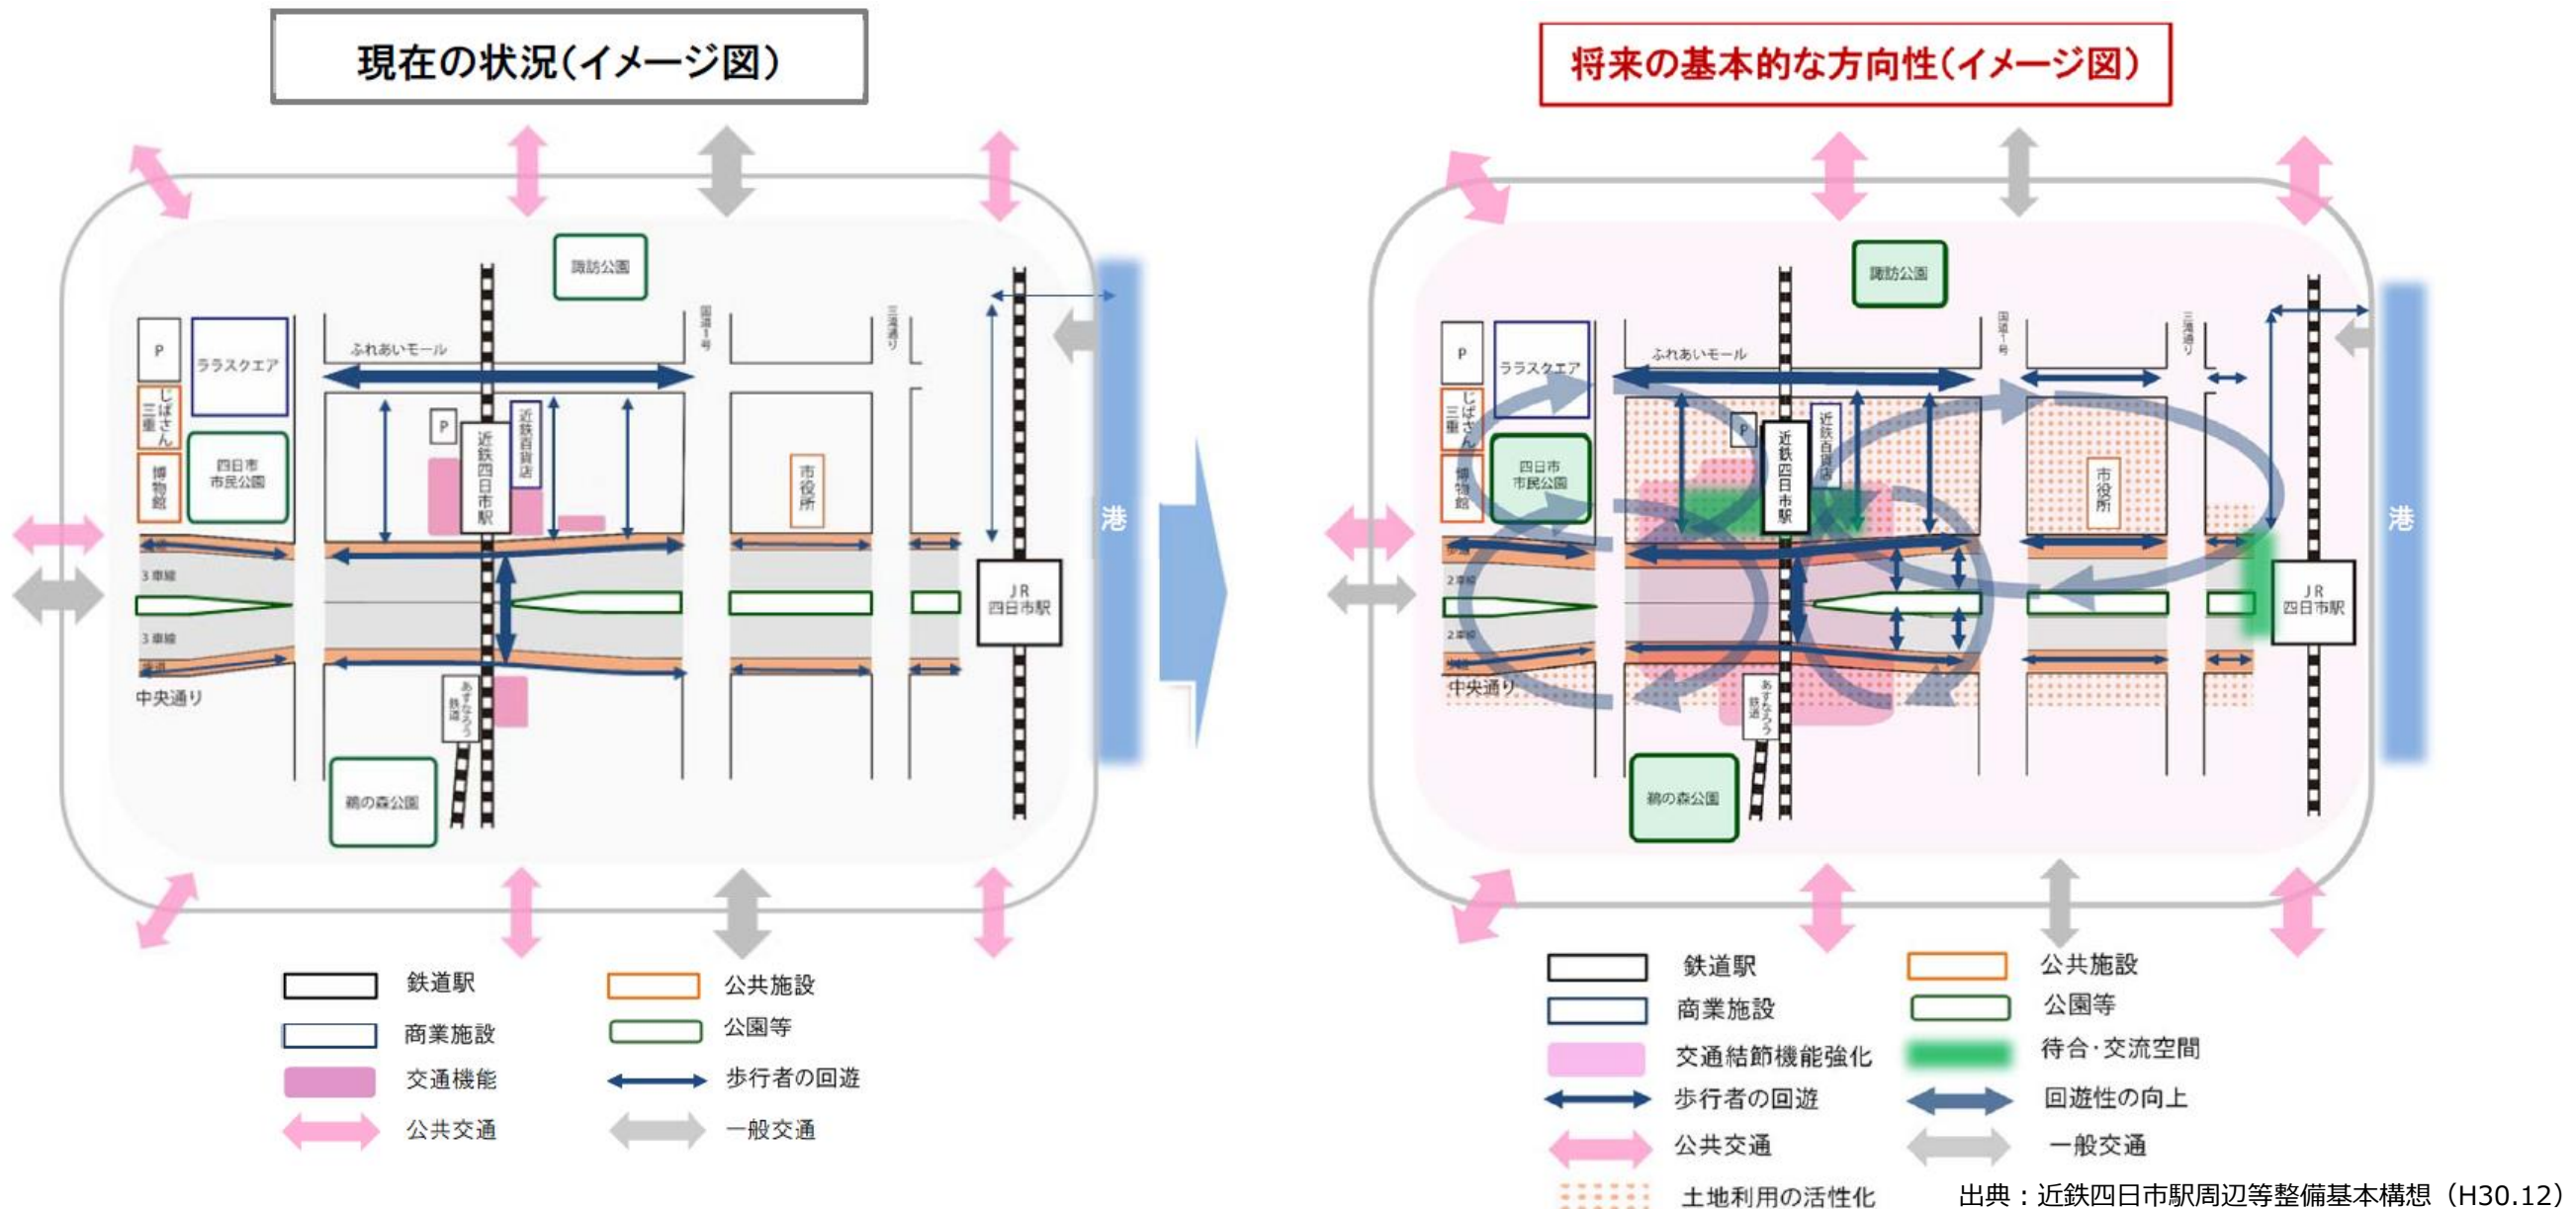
現在の状況(イメージ図)

諏訪公園
国道1号
三滝通り
P
ララスクエア
ふれあいモール
P
近鉄四日市駅
近鉄百貨店
じばさん三重
博物館
四日市市民公園
市役所
港
3車線
3車線
中央通り
JR四日市駅
あすなろう鉄道
鵜の森公園

鉄道駅
公共施設
商業施設
公園等
交通機能
歩行者の回遊
公共交通
一般交通

将来の基本的な方向性(イメージ図)

諏訪公園
国道1号
三滝通り
P
ララスクエア
ふれあいモール
P
近鉄四日市駅
近鉄百貨店
じばさん三重
博物館
四日市市民公園
市役所
港
2車線
2車線
中央通り
JR四日市駅
あすなろう鉄道
鵜の森公園

鉄道駅
公共施設
商業施設
公園等
交通結節機能強化
待合·交流空間
歩行者の回遊
回遊性の向上
公共交通
一般交通
土地利用の活性化

出典:近鉄四日市駅周辺等整備基本構想(H30.12)